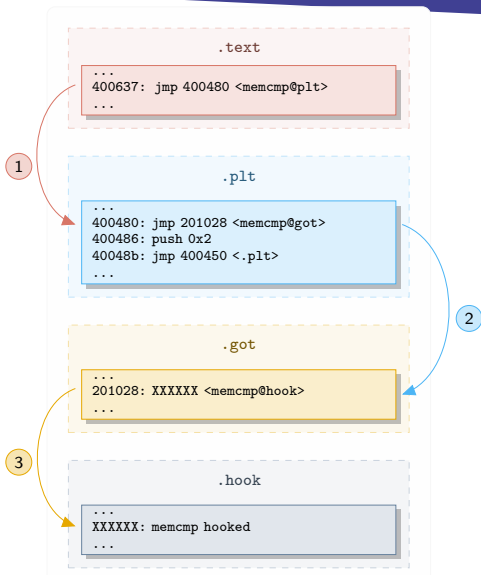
.text

...
400637: jmp 400480 <memcmp@plt>
...

1

.plt

...
400480: jmp 201028 <memcmp@got>
400486: push 0x2
40048b: jmp 400450 <.plt>
...

2

.got

...
201028: XXXXXX <memcmp@hook>
...

3

.hook

...
XXXXXX: memcmp hooked
...